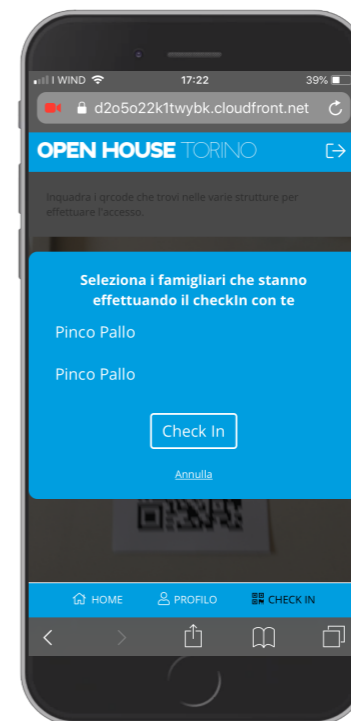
I WIND 17:22 39%

d2o5o22k1twybk.cloudfront.net

OPEN HOUSE TORINO

Inquadra i qrcode che trovi nelle varie strutture per effettuare l'accesso.

Seleziona i famigliari che stanno effettuando il checkIn con te

Pinco Pallo

Pinco Pallo

Check In

Annulla

HOME PROFILO CHECK IN